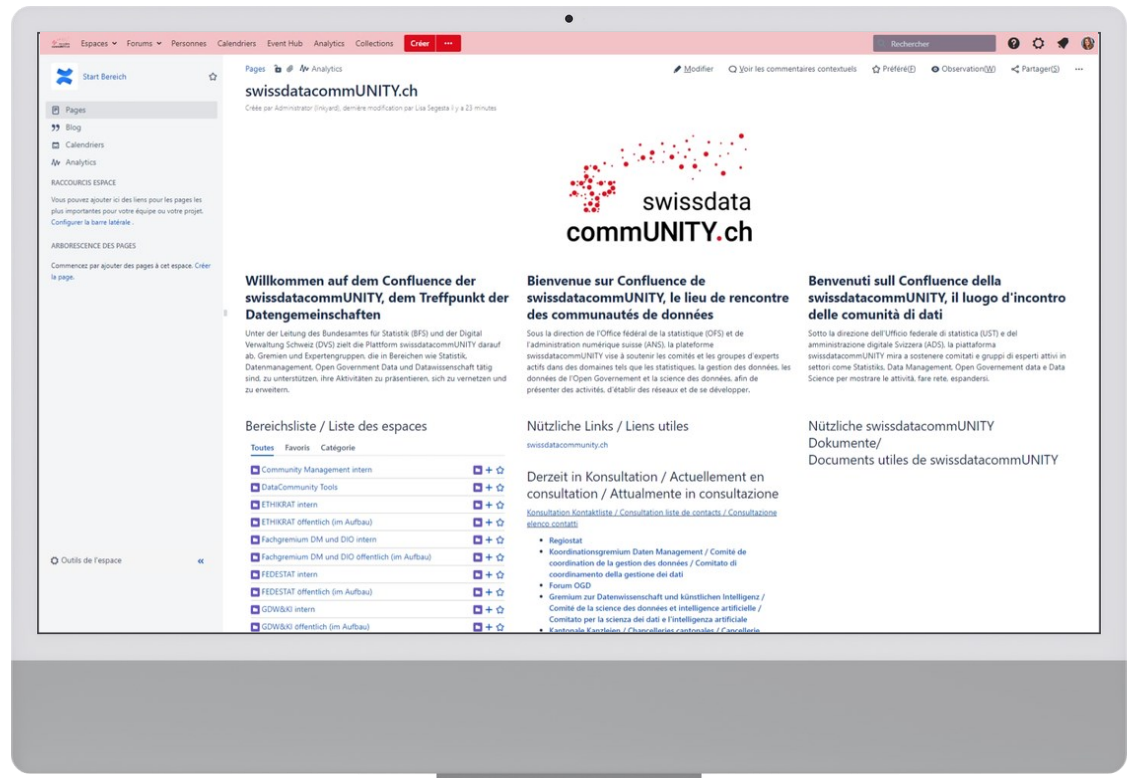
Espaces ∨ Forums ∨ Personnes Calendriers Event Hub Analytics Collections Créer ···

Rechercher

Start Bereich

Pages
Blog
Calendriers
Analytics

RACCOURCIS ESPACE

Vous pouvez ajouter ici des liens pour les pages les plus importantes pour votre équipe ou votre projet. Configurer la barre latérale .

ARBORESCENCE DES PAGES

Commencez par ajouter des pages à cet espace. Créer la page.

Outils de l'espace «

Pages Analytics

Modifier Voir les commentaires contextuels Préféré(F) Observation(W) Partager(S) ···

swissdatacommUNITY.ch

Créée par Administrator (Inkyard), dernière modification par Lisa Segesta il y a 23 minutes

swissdata commUNITY.ch

Willkommen auf dem Confluence der swissdatacommUNITY, dem Treffpunkt der Datengemeinschaften

Unter der Leitung des Bundesamtes für Statistik (BFS) und der Digital Verwaltung Schweiz (DVS) zielt die Plattform swissdatacommUNITY darauf ab, Gremien und Expertengruppen, die in Bereichen wie Statistik, Datenmanagement, Open Government Data und Datawissenschaft tätig sind, zu unterstützen, ihre Aktivitäten zu präsentieren, sich zu vernetzen und zu erweitern.

Bienvenue sur Confluence de swissdatacommUNITY, le lieu de rencontre des communautés de données

Sous la direction de l'Office fédéral de la statistique (OFS) et de l'administration numérique suisse (ANS), la plateforme swissdatacommUNITY vise à soutenir les comités et les groupes d'experts actifs dans des domaines tels que les statistiques, la gestion des données, les données de l'Open Government et la science des données, afin de présenter des activités, d'établir des réseaux et de se développer.

Benvenuti sull Confluence della swissdatacommUNITY, il luogo d'incontro delle comunità di dati

Sotto la direzione dell'Ufficio federale di statistica (UST) e del amministrazione digitale Svizzera (ADS), la piattaforma swissdatacommUNITY mira a sostenere comitati e gruppi di esperti attivi in settori come Statistiks, Data Management, Open Governement data e Data Science per mostrare le attività, fare rete, espandersi.

Bereichsliste / Liste des espaces

Toutes Favoris Catégorie

Community Management intern
DataCommunity Tools
ETHIKRAT intern
ETHIKRAT öffentlich (im Aufbau)
Fachgremium DM und DIO intern
Fachgremium DM und DIO öffentlich (im Aufbau)
FEDESTAT intern
FEDESTAT öffentlich (im Aufbau)
GDW&KI intern
GDW&KI öffentlich (im Aufbau)

Nützliche Links / Liens utiles

swissdatacommunity.ch

Derzeit in Konsultation / Actuellement en consultation / Attualmente in consultazione

Konsultation Kontaktliste / Consultation liste de contacts / Consultazione elenco contatti

• Regiostat
• Koordinationsgremium Daten Management / Comité de coordination de la gestion des données / Comitato di coordinamento della gestione dei dati
• Forum OGD
• Gremium zur Datenwissenschaft und künstlichen Intelligenz / Comité de la science des données et intelligence artificielle / Comitato per la scienza dei dati e l'intelligenza artificiale
• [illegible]

Nützliche swissdatacommUNITY Dokumente/ Documents utiles de swissdatacommUNITY